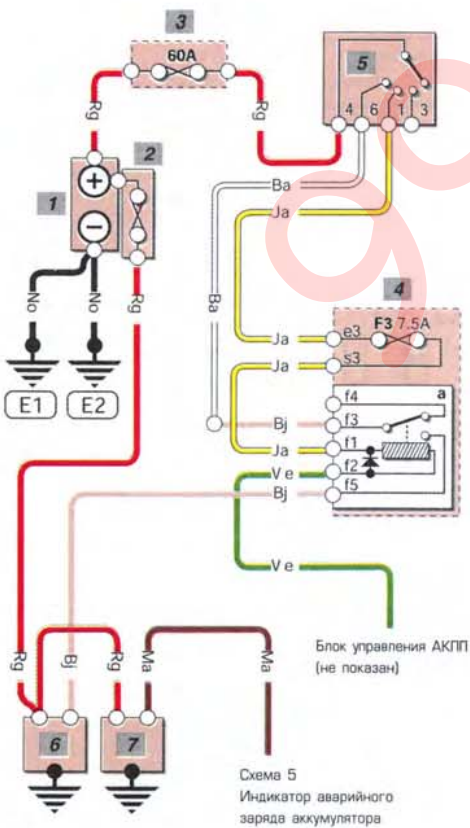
3
60A
Rg
Rg
5
4 6 1 3
2
1
+
−
Ba
Ja
No
No
Rg
Ba
4
Ja
e3
F3 7.5A
Ja
s3
f4
a
f3
Bj
Ja
f1
V e
f2
Bj
f5
E1
E2
V e
Rg
Bj
Rg
Ma
Ma
Блок управления АКПП (не показан)
6
7
Схема 5
Индикатор аварийного заряда аккумулятора